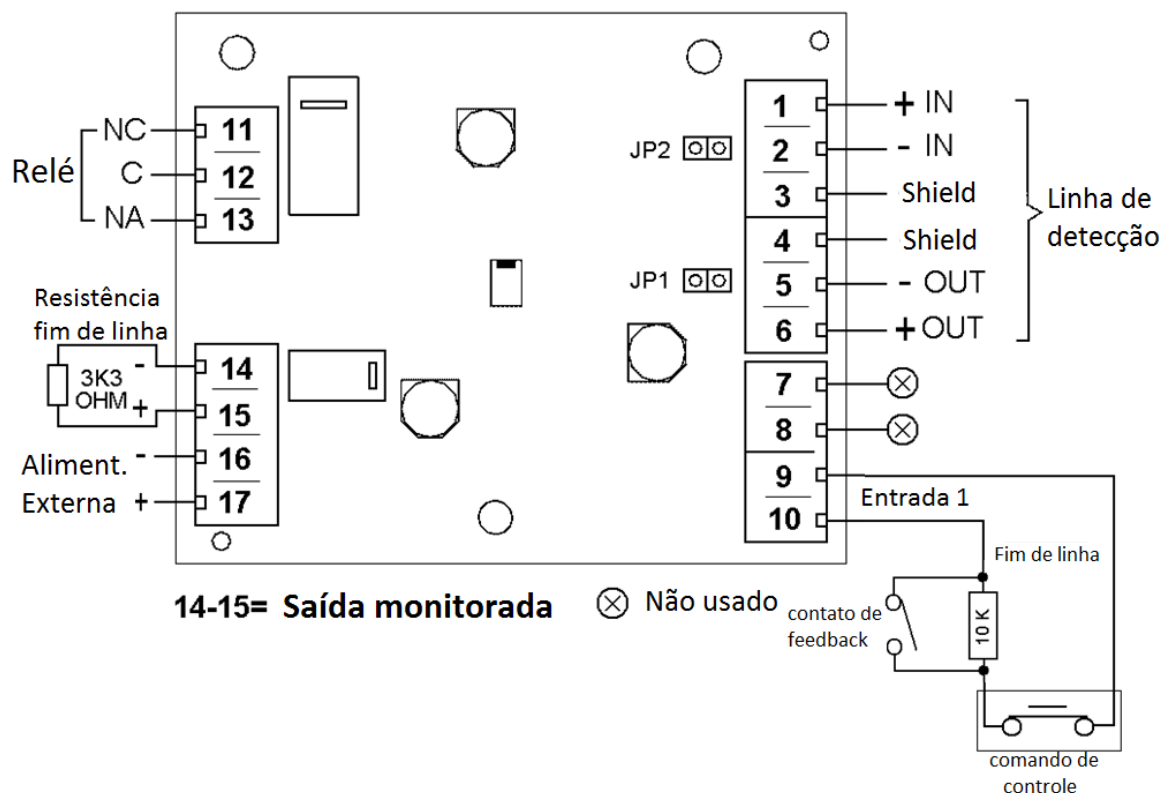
Relé
NC
C
NA
11
12
13

Resistência fim de linha
3K3 OHM
-
+
14
15
Aliment.
Externa
-
+
16
17

JP2
JP1

1
2
3
4
5
6
7
8
9
10

+ IN
- IN
Shield
Shield
- OUT
+ OUT

Linha de detecção

Entrada 1
Fim de linha
contato de feedback
10 K
comando de controle

14-15= Saída monitorada
⊗ Não usado